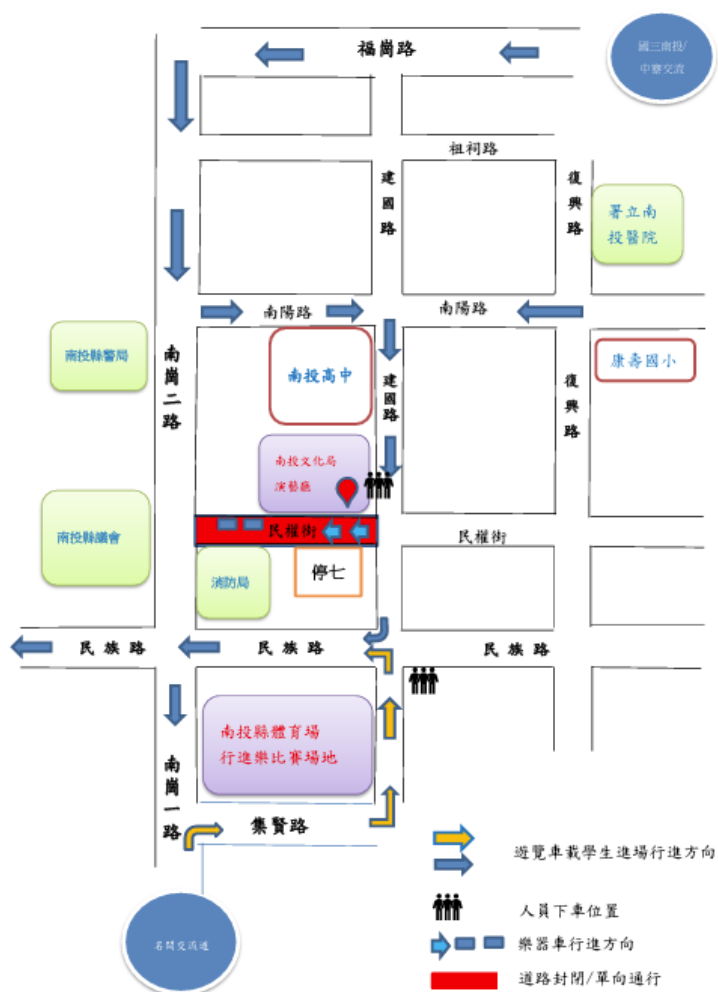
國三南投/中寮交流

福崗路

祖祠路

建國路

復興路

署立南投醫院

南陽路

南陽路

南投縣警局

南崗二路

南投高中

建國路

復興路

康壽國小

南投文化局演藝廳

南投縣議會

民權街

民權街

停七

消防局

民族路

民族路

民族路

南投縣體育場
行進樂比賽場地

南崗一路

集賢路

名間交流道

遊覽車載學生進場行進方向

人員下車位置

樂器車行進方向

道路封閉/單向通行